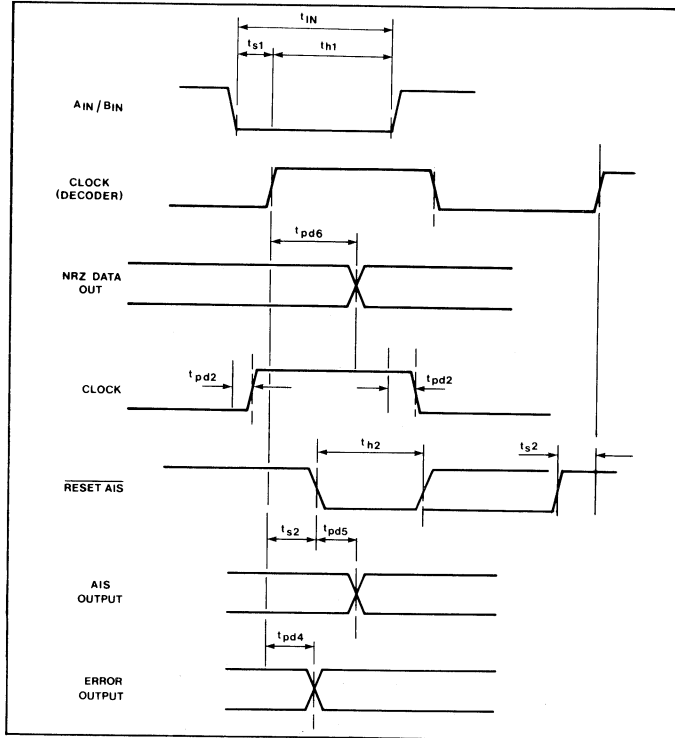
$t_{IN}$

$t_{s1}$

$t_{h1}$

$A_{IN} / B_{IN}$

CLOCK (DECODER)

$t_{pd6}$

NRZ DATA OUT

$t_{pd2}$

$t_{pd2}$

CLOCK

$t_{h2}$

$t_{s2}$

$\overline{\text{RESET AIS}}$

$t_{s2}$

$t_{pd5}$

AIS OUTPUT

$t_{pd4}$

ERROR OUTPUT